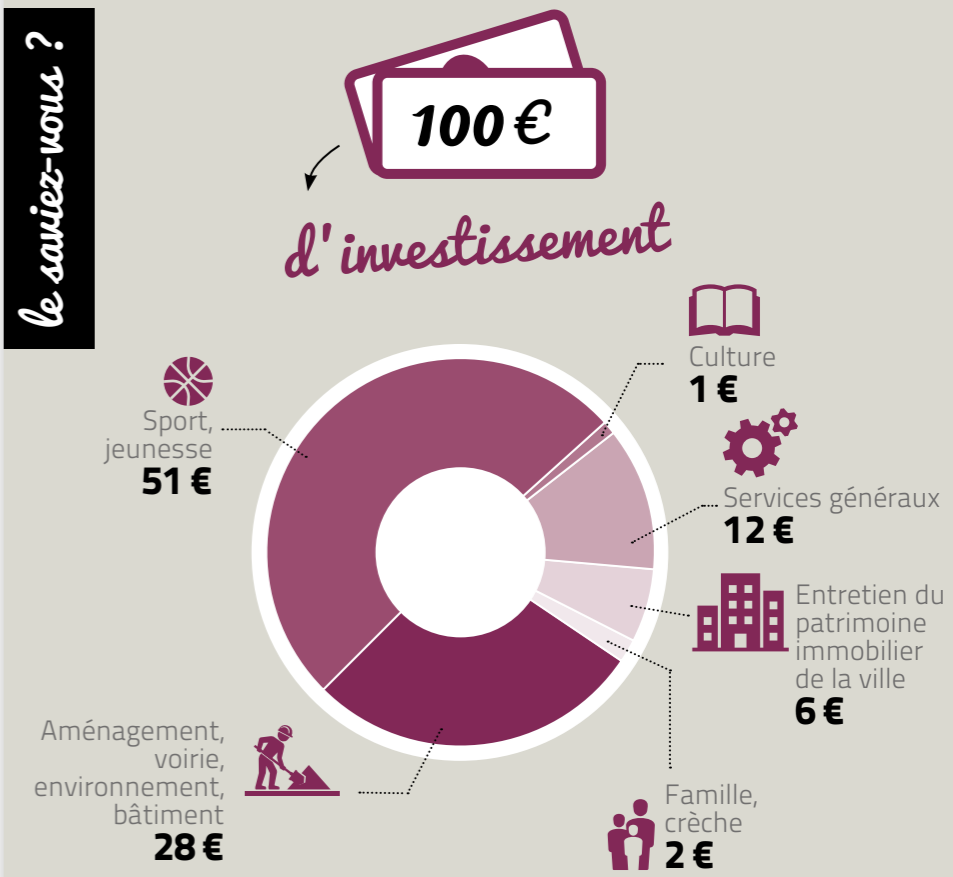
le saviez-vous ?

100 €

d' investissement

Culture
1 €

Services généraux
12 €

Entretien du patrimoine immobilier de la ville
6 €

Famille, crèche
2 €

Aménagement, voirie, environnement, bâtiment
28 €

Sport, jeunesse
51 €